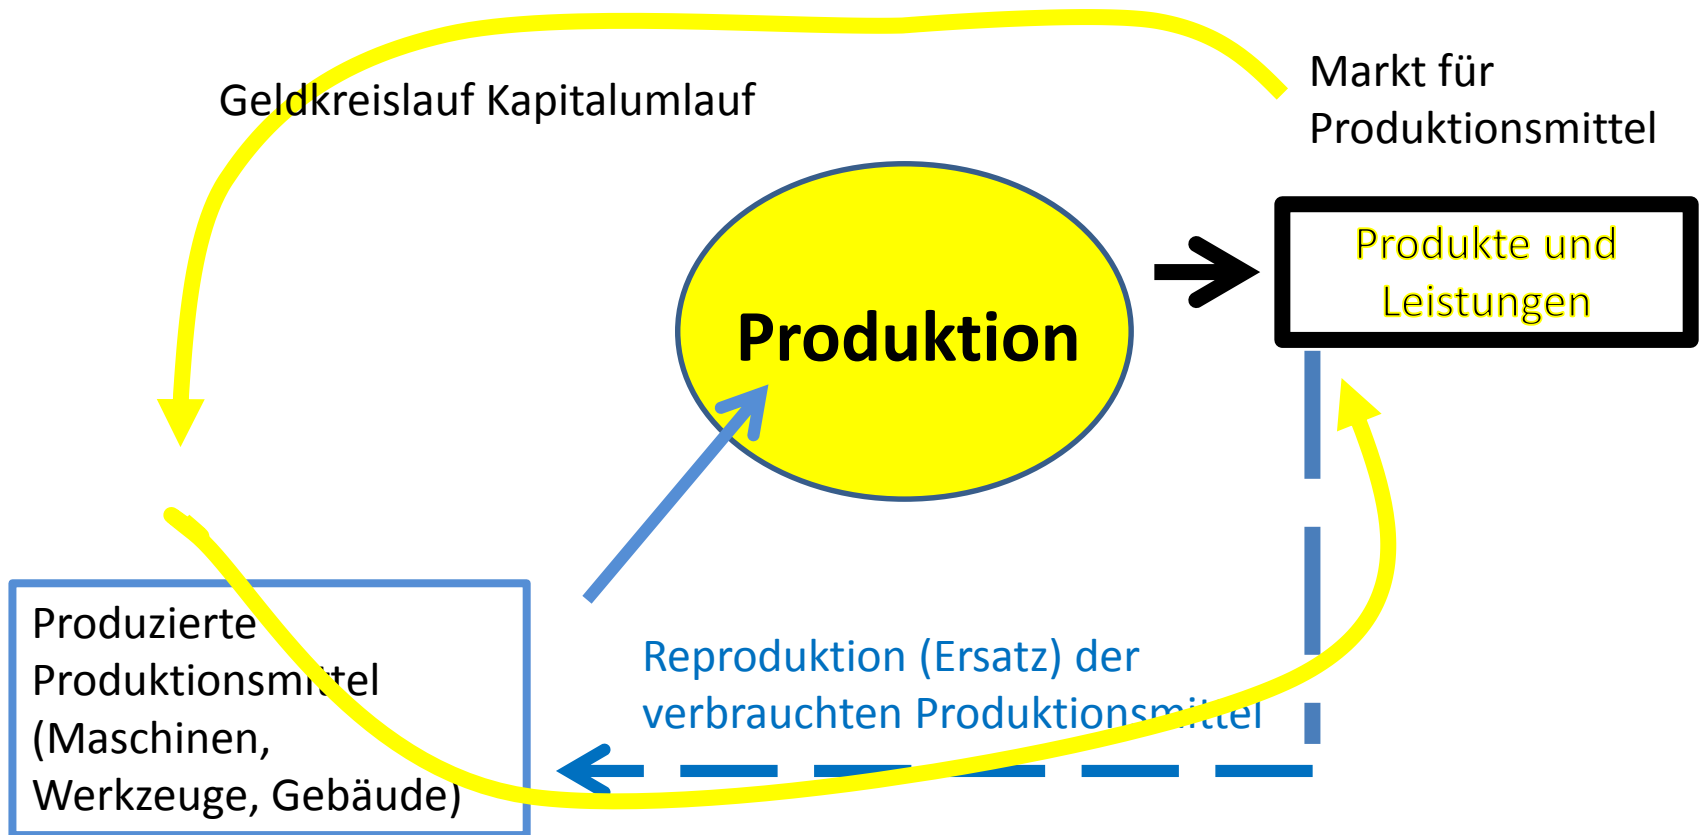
Geldkreislauf Kapitalumlauf

Markt für Produktionsmittel

Produktion

Produkte und Leistungen

Produzierte Produktionsmittel (Maschinen, Werkzeuge, Gebäude)

Reproduktion (Ersatz) der verbrauchten Produktionsmittel